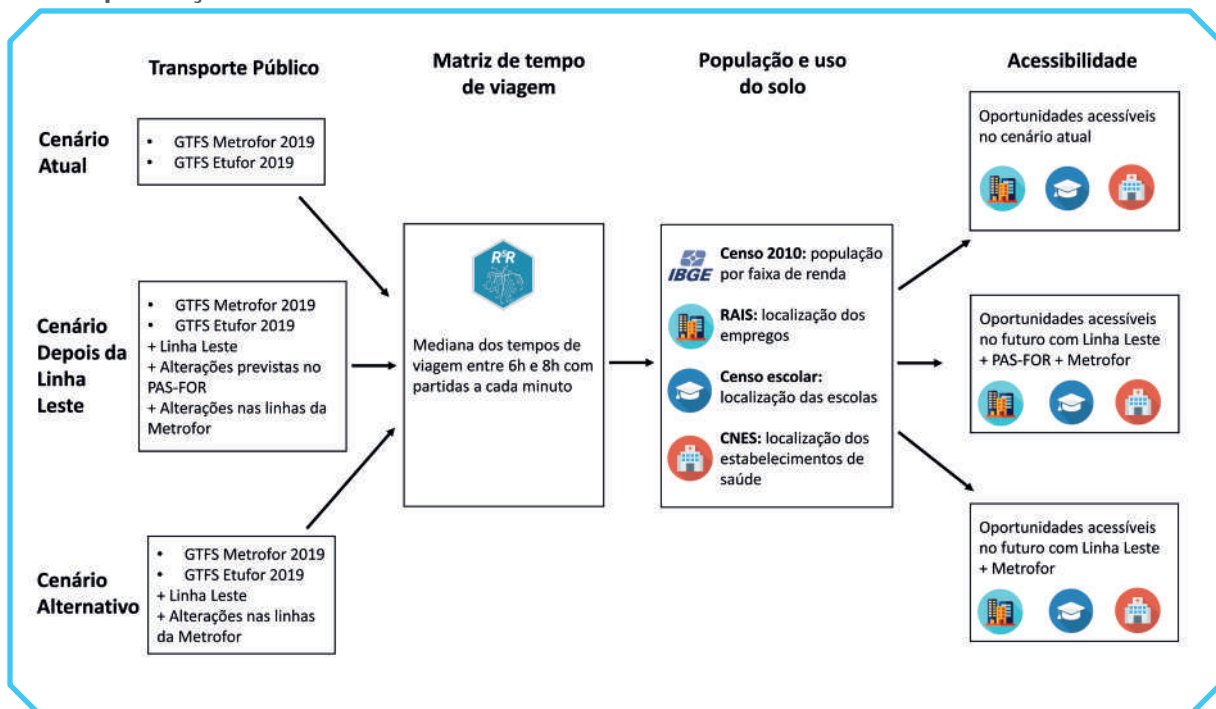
Transporte Público

Matriz de tempo de viagem

População e uso do solo

Acessibilidade

Cenário Atual

- GTFS Metrofor 2019
- GTFS Etufor 2019

Cenário Depois da Linha Leste

- GTFS Metrofor 2019
- GTFS Etufor 2019
+ Linha Leste
+ Alterações previstas no PAS-FOR
+ Alterações nas linhas da Metrofor

Cenário Alternativo

- GTFS Metrofor 2019
- GTFS Etufor 2019
+ Linha Leste
+ Alterações nas linhas da Metrofor

R⁵R

Mediana dos tempos de viagem entre 6h e 8h com partidas a cada minuto

IBGE Censo 2010: população por faixa de renda

RAIS: localização dos empregos

Censo escolar: localização das escolas

CNES: localização dos estabelecimentos de saúde

Oportunidades acessíveis no cenário atual

Oportunidades acessíveis no futuro com Linha Leste + PAS-FOR + Metrofor

Oportunidades acessíveis no futuro com Linha Leste + Metrofor